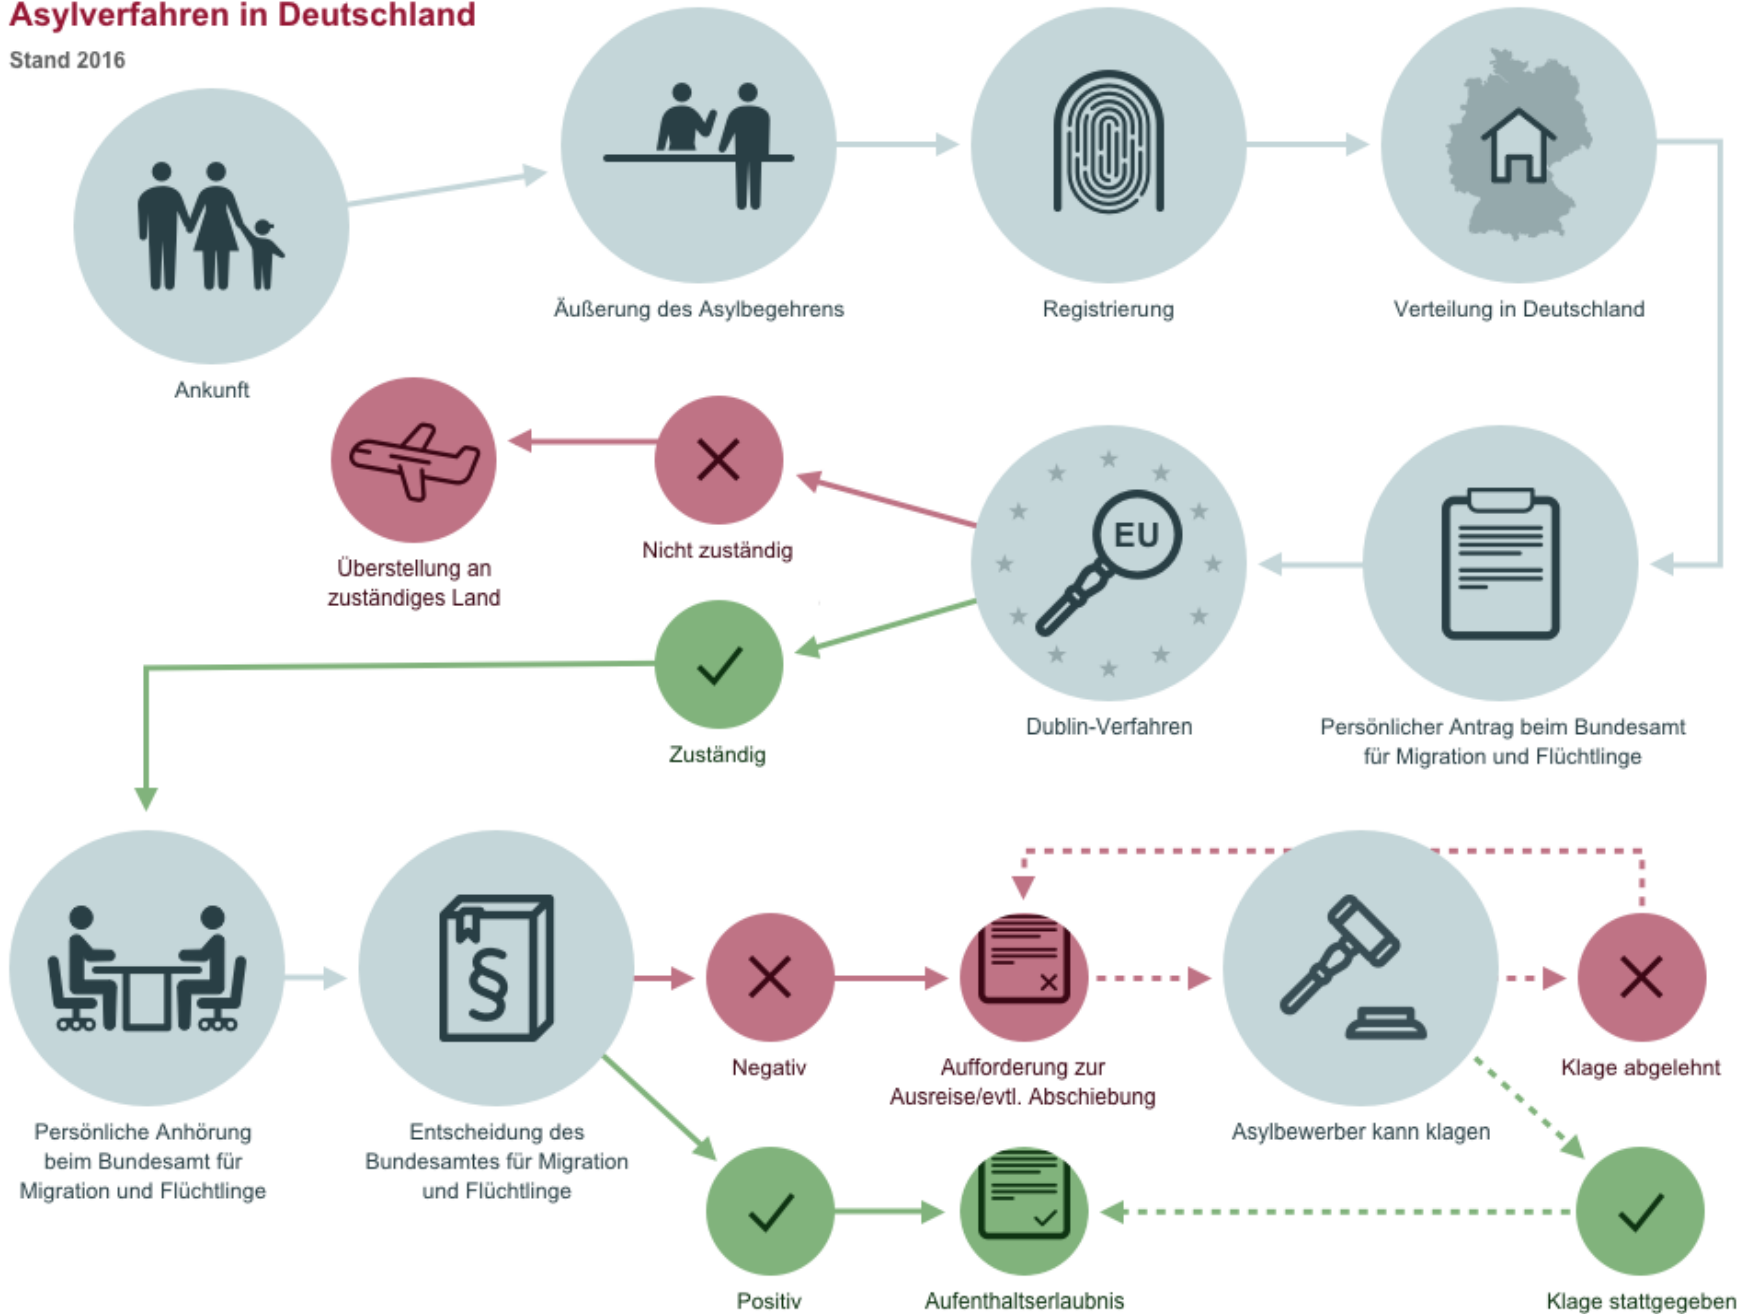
Asylverfahren in Deutschland

Stand 2016

Ankunft

Äußerung des Asylbegehrens

Registrierung

Verteilung in Deutschland

Überstellung an zuständiges Land

Nicht zuständig

EU

Dublin-Verfahren

Persönlicher Antrag beim Bundesamt für Migration und Flüchtlinge

Zuständig

Persönliche Anhörung beim Bundesamt für Migration und Flüchtlinge

§

Entscheidung des Bundesamtes für Migration und Flüchtlinge

Negativ

Aufforderung zur Ausreise/evtl. Abschiebung

Asylbewerber kann klagen

Klage abgelehnt

Positiv

Aufenthaltserlaubnis

Klage stattgegeben